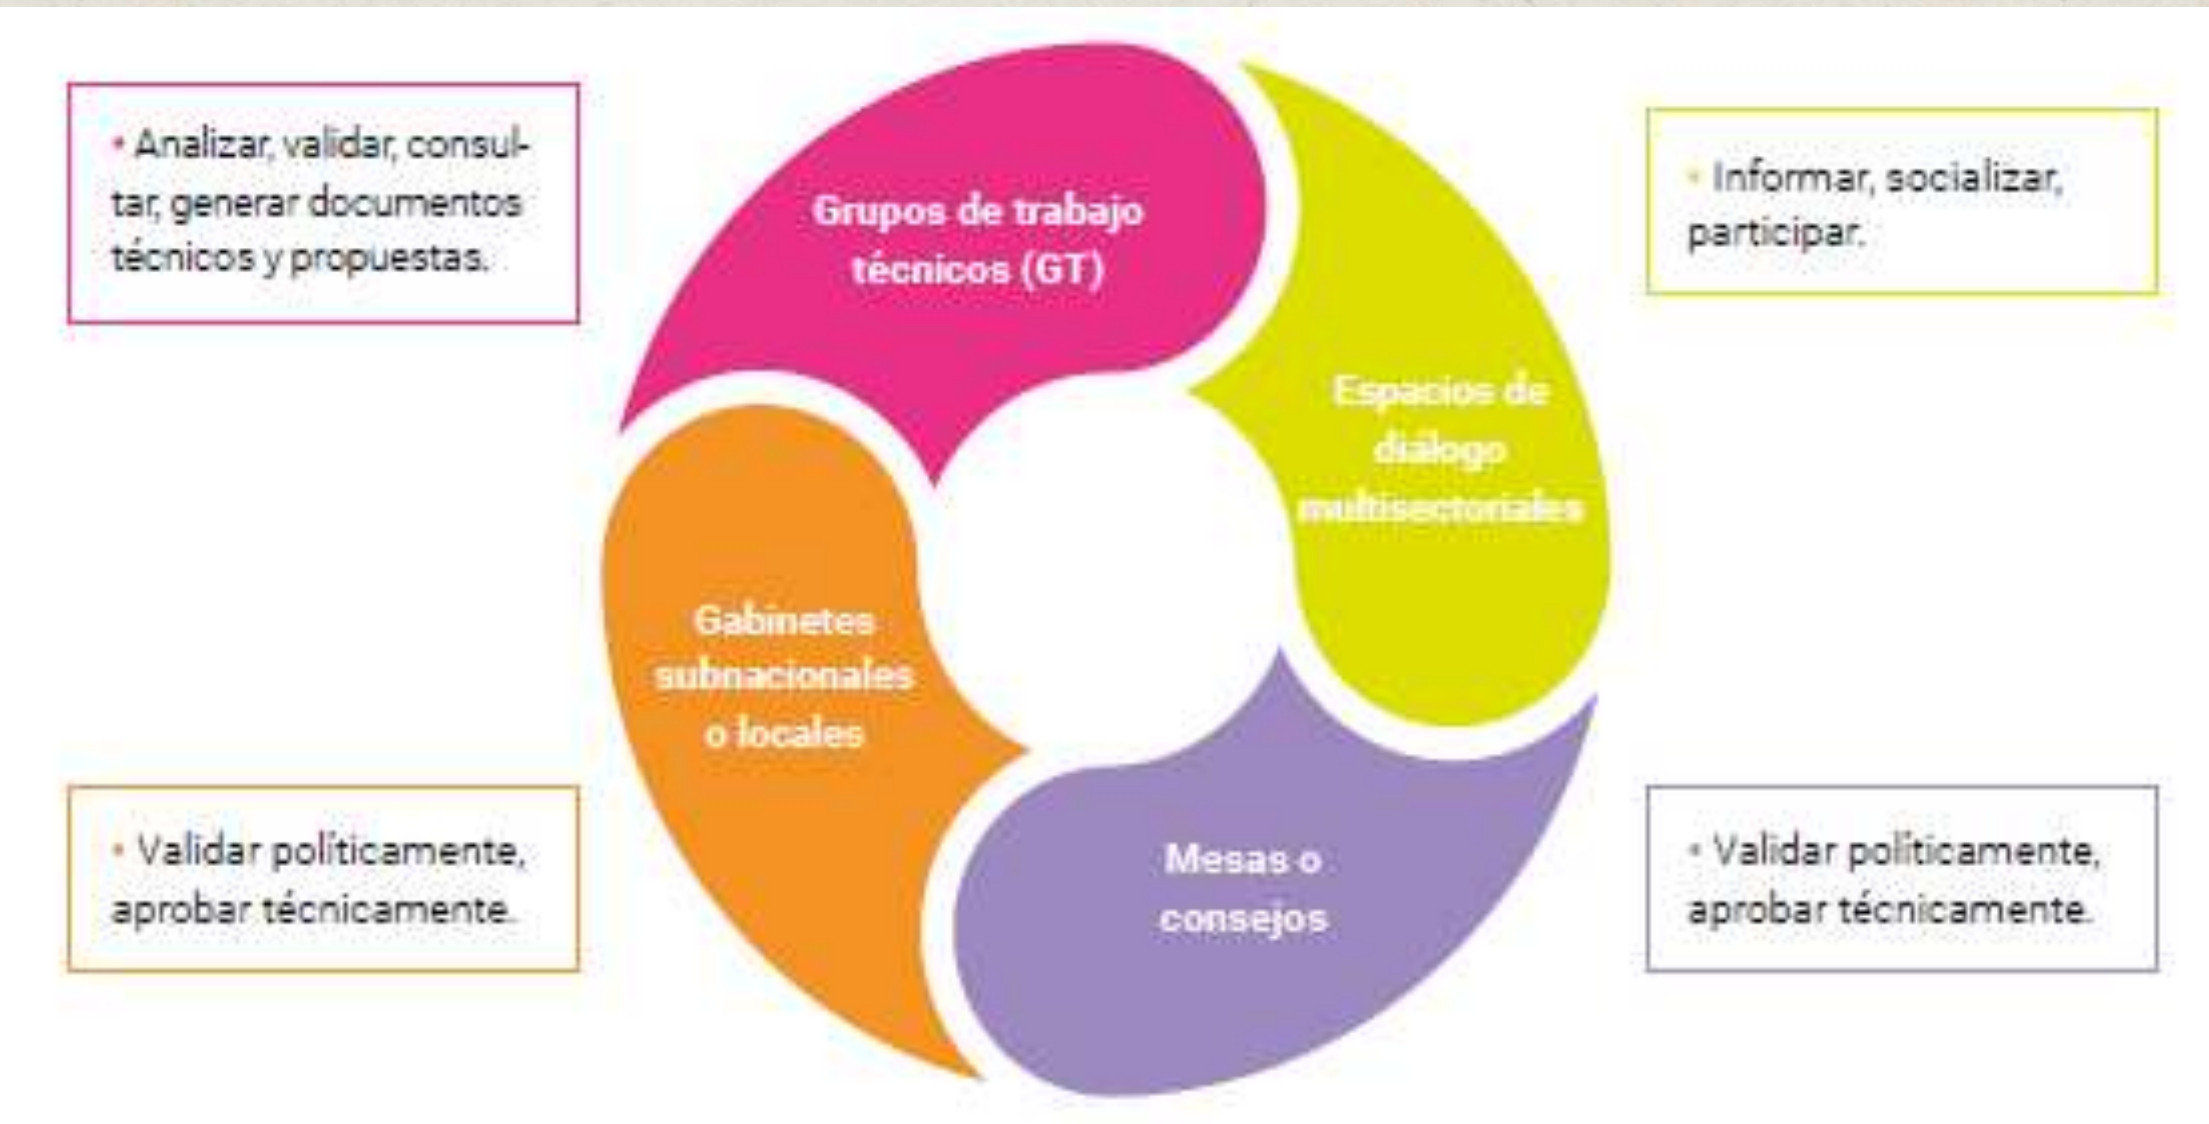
• Analizar, validar, consultar, generar documentos técnicos y propuestas.

Grupos de trabajo técnicos (GT)

• Informar, socializar, participar.

Espacios de diálogo multisectoriales

Gabinetes subnacionales o locales

• Validar políticamente, aprobar técnicamente.

Mesas o consejos

• Validar políticamente, aprobar técnicamente.